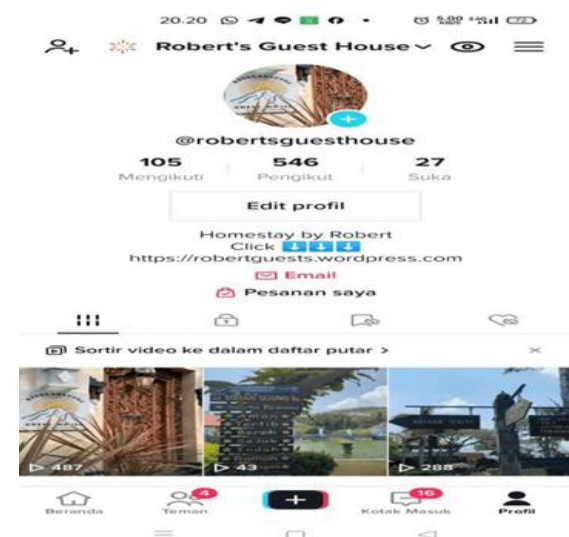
20.20

Robert's Guest House

@robertsguesthouse

105
Mengikuti

546
Pengikut

27
Suka

Edit profil

Homestay by Robert
Click ⬇️⬇️⬇️
https://robertguests.wordpress.com

Email

Pesanan saya

Sortir video ke dalam daftar putar >

487

43

288

Beranda

4
Teman

+

16
Kotak Masuk

Profil